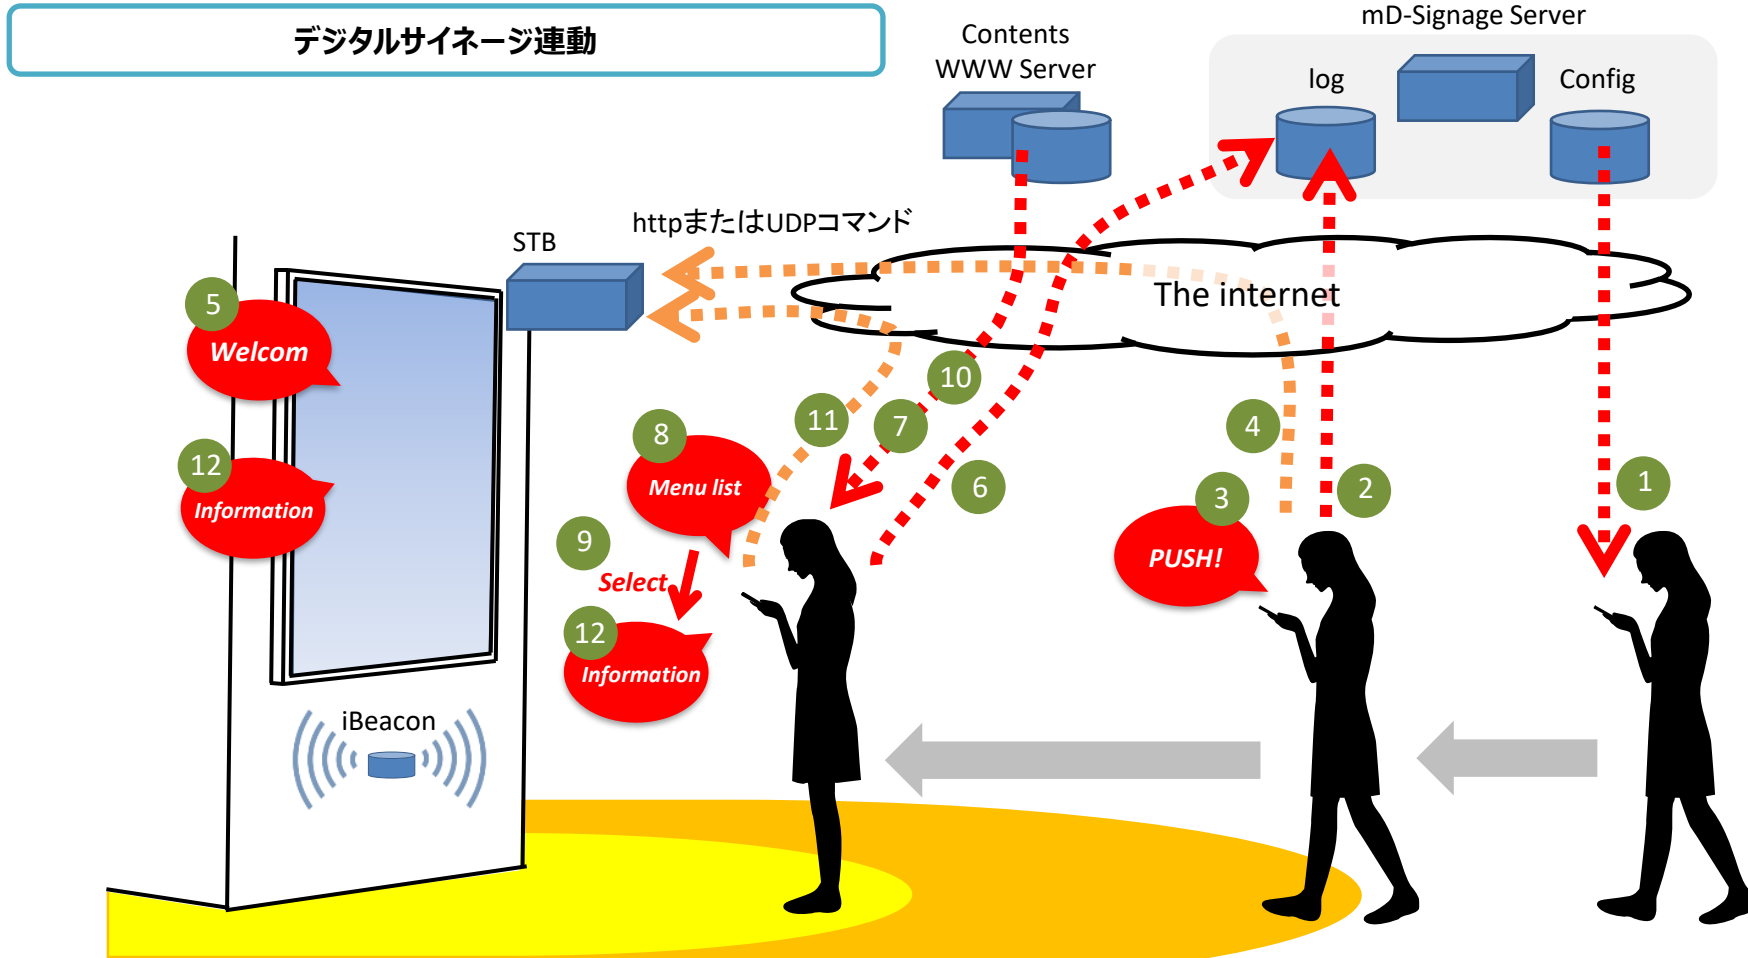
デジタルサイネージ連動

Contents WWW Server

mD-Signage Server

log

Config

STB

httpまたはUDPコマンド

The internet

5
Welcom

12
Information

8
Menu list

11

10

7

6

9
Select

12
Information

4

3
PUSH!

2

1

iBeacon